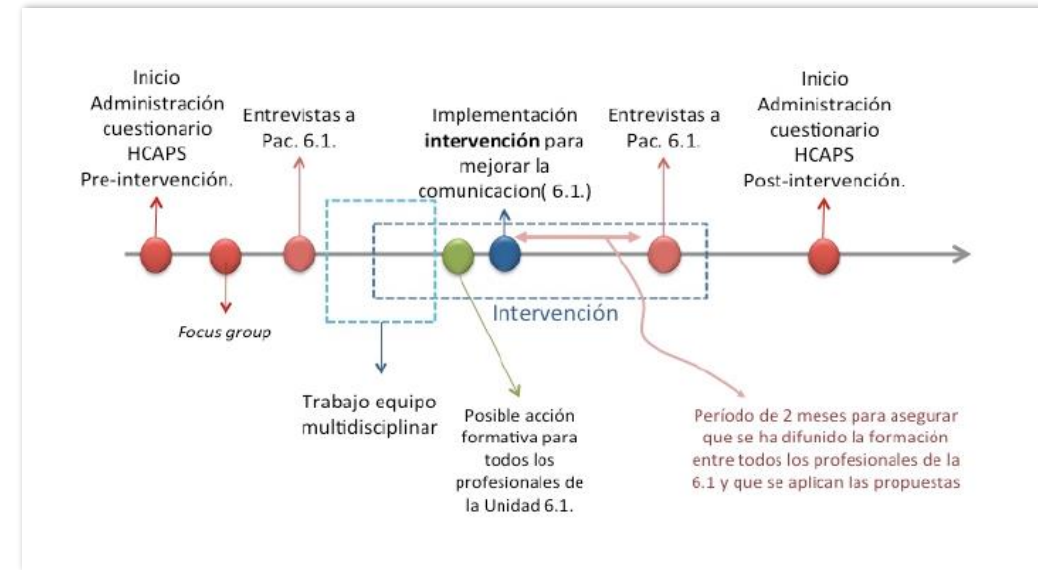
Inicio Administración cuestionario HCAPS Pre-intervención.

Entrevistas a Pac. 6.1.

Implementación **intervención** para mejorar la comunicacion( 6.1.)

Entrevistas a Pac. 6.1.

Inicio Administración cuestionario HCAPS Post-intervención.

Focus group

Intervención

Trabajo equipo multidisciplinar

Posible acción formativa para todos los profesionales de la Unidad 6.1.

Período de 2 meses para asegurar que se ha difundido la formación entre todos los profesionales de la 6.1 y que se aplican las propuestas